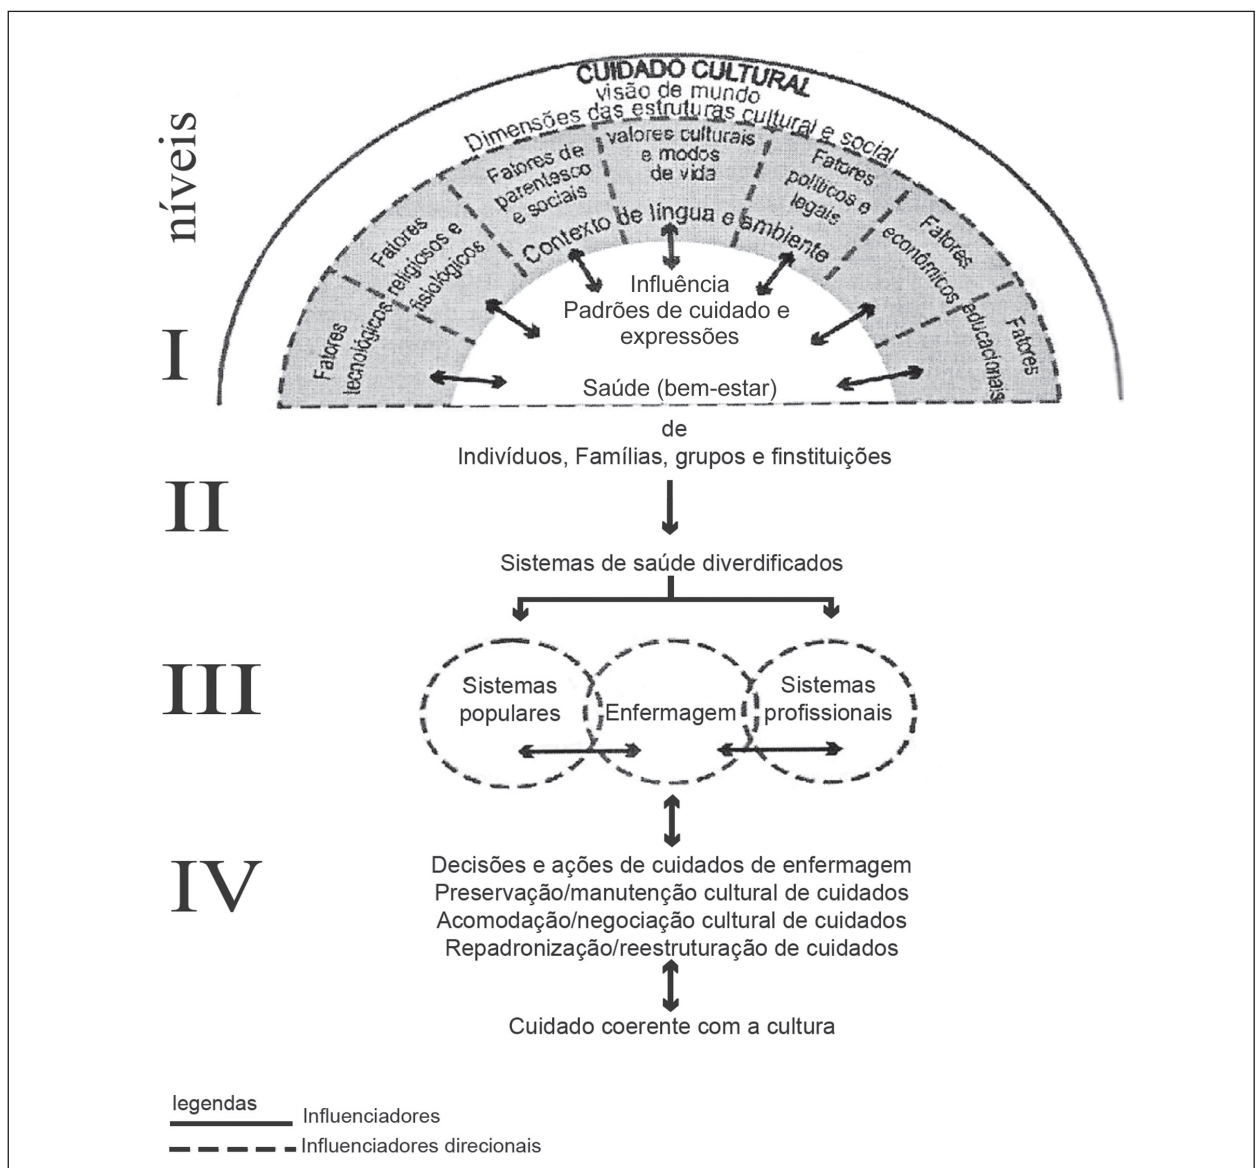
CUIDADO CULTURAL
visão de mundo
Dimensões das estruturas cultural e social

níveis

Fatores tecnológicos
Fatores religiosos e fisiológicos
Fatores de parentesco e sociais
valores culturais e modos de vida
Fatores políticos e legais
Fatores econômicos
Fatores educacionais

Contexto de língua e ambiente

Influência
Padrões de cuidado e expressões

I

Saúde (bem-estar)

de
Indivíduos, Famílias, grupos e finstituições

II

Sistemas de saúde diverdificados

III

Sistemas populares
Enfermagem
Sistemas profissionais

IV

Decisões e ações de cuidados de enfermagem
Preservação/manutenção cultural de cuidados
Acomodação/negociação cultural de cuidados
Repadronização/reestruturação de cuidados

Cuidado coerente com a cultura

legendas
Influenciadores
Influenciadores direcionais